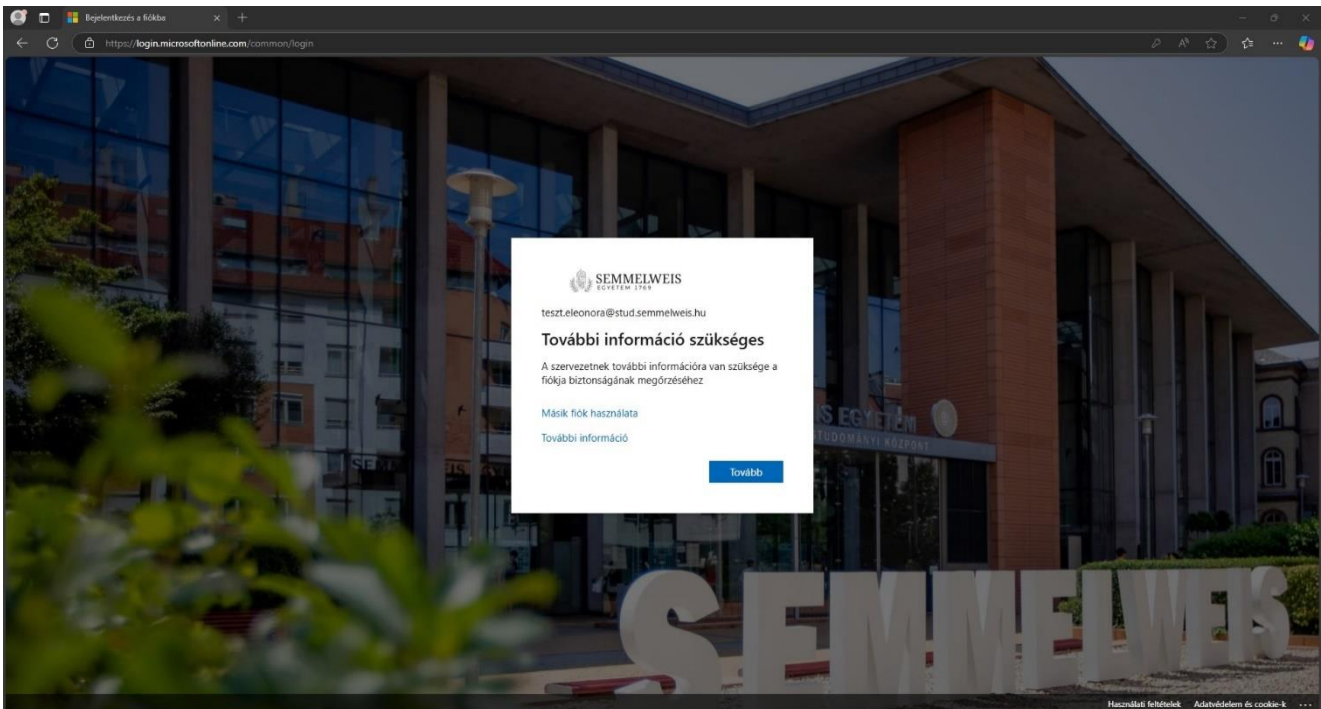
Bejelentkezés a fiókba

https://login.microsoftonline.com/common/login

SEMMELWEIS
EGYETEM 1769

teszt.eleonora@stud.semmelweis.hu

További információ szükséges

A szervezetnek további információra van szüksége a fiókja biztonságának megőrzéséhez

Másik fiók használata

További információ

Tovább

IS EGYETEM
TUDOMÁNYI KÖZPONT

SEMMELWEIS

Használati feltételek   Adatvédelem és cookie-k   ...